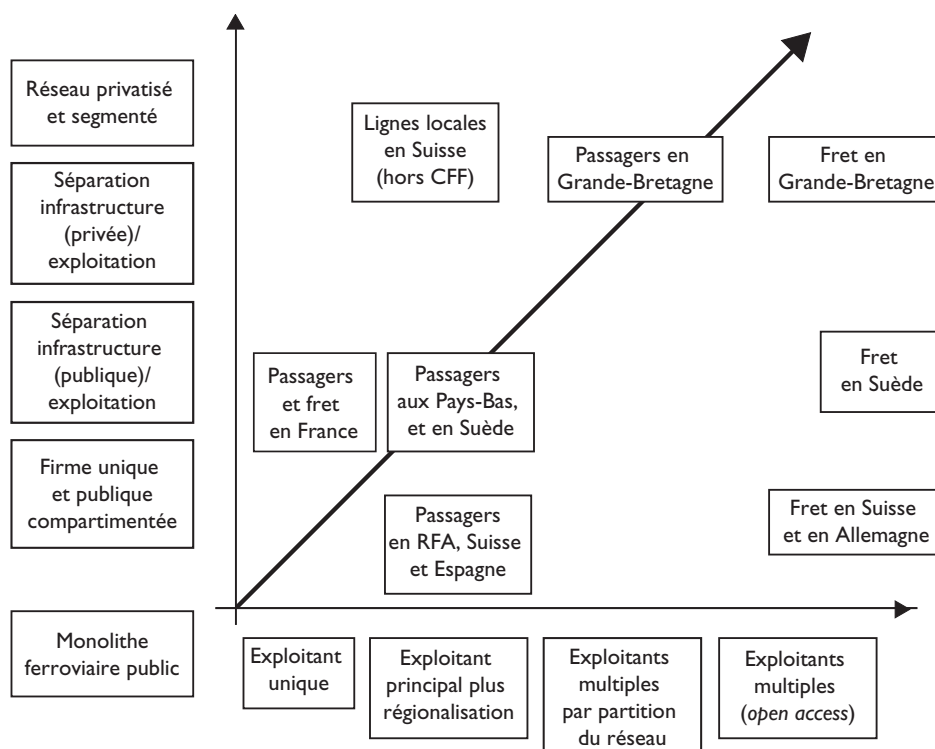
Réseau privatisé et segmenté

Séparation infrastructure (privée)/ exploitation

Séparation infrastructure (publique)/ exploitation

Firme unique et publique compartimentée

Monolithe ferroviaire public

Lignes locales en Suisse (hors CFF)

Passagers en Grande-Bretagne

Fret en Grande-Bretagne

Passagers et fret en France

Passagers aux Pays-Bas, et en Suède

Fret en Suède

Passagers en RFA, Suisse et Espagne

Fret en Suisse et en Allemagne

Exploitant unique

Exploitant principal plus régionalisation

Exploitants multiples par partition du réseau

Exploitants multiples (open access)